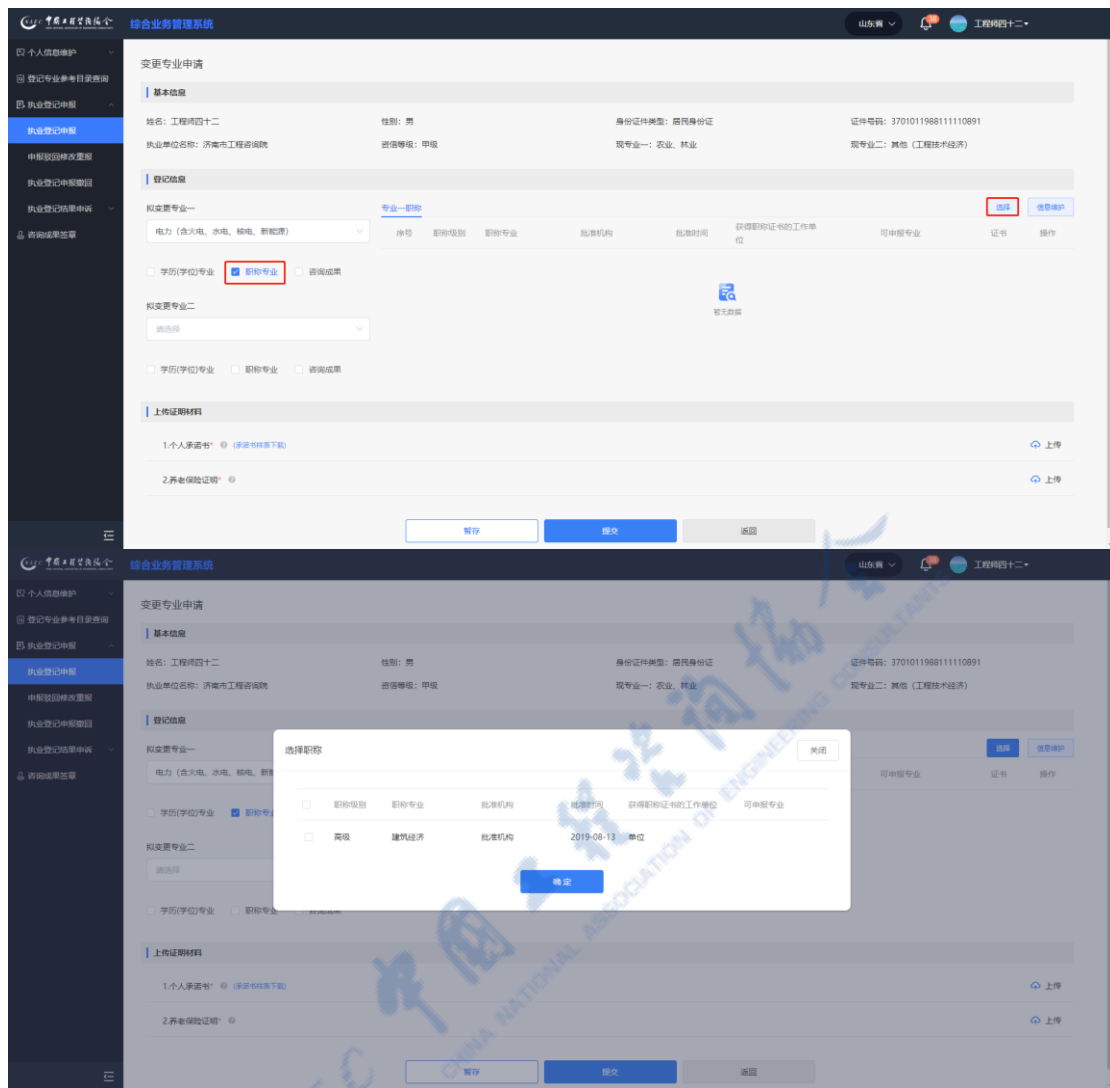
中国工程咨询协会 综合业务管理系统 山东省 工程师四十二

个人信息维护
登记专业参考目录查询
执业登记申报
执业登记申报
申报驳回修改重报
执业登记申报撤回
执业登记结果申诉
咨询成果签章

变更专业申请

基本信息

姓名：工程师四十二 性别：男 身份证件类型：居民身份证 证件号码：370101198811110891
执业单位名称：济南市工程咨询院 资信等级：甲级 现专业一：农业、林业 现专业二：其他（工程技术经济）

登记信息

拟变更专业一
电力（含火电、水电、核电、新能源）
专业一职称 选择 信息维护

| 序号 | 职称级别 | 职称专业 | 批准机构 | 批准时间 | 获得职称证书的工作单位 | 可申报专业 | 证书 | 操作 |
|---|---|---|---|---|---|---|---|---|

暂无数据

学历(学位)专业 职称专业 咨询成果

拟变更专业二
请选择

学历(学位)专业 职称专业 咨询成果

上传证明材料

1.个人承诺书* (承诺书样表下载) 上传
2.养老保险证明* 上传

暂存 提交 返回

中国工程咨询协会 综合业务管理系统 山东省 工程师四十二

个人信息维护
登记专业参考目录查询
执业登记申报
执业登记申报
申报驳回修改重报
执业登记申报撤回
执业登记结果申诉
咨询成果签章

变更专业申请

基本信息

姓名：工程师四十二 性别：男 身份证件类型：居民身份证 证件号码：370101198811110891
执业单位名称：济南市工程咨询院 资信等级：甲级 现专业一：农业、林业 现专业二：其他（工程技术经济）

登记信息

拟变更专业一
电力（含火电、水电、核电、新能
选择 信息维护
可申报专业 证书 操作

选择职称 关闭

| | 职称级别 | 职称专业 | 批准机构 | 批准时间 | 获得职称证书的工作单位 | 可申报专业 |
|---|---|---|---|---|---|---|
| | 高级 | 建筑经济 | 批准机构 | 2019-08-13 | 单位 | |

确定

学历(学位)专业 职称专业
拟变更专业二
请选择
学历(学位)专业 职称专业 咨询成果

上传证明材料

1.个人承诺书* (承诺书样表下载) 上传
2.养老保险证明* 上传

暂存 提交 返回

CHINA NATIONAL ASSOCIATION OF ENGINEERING CONSULTANTS